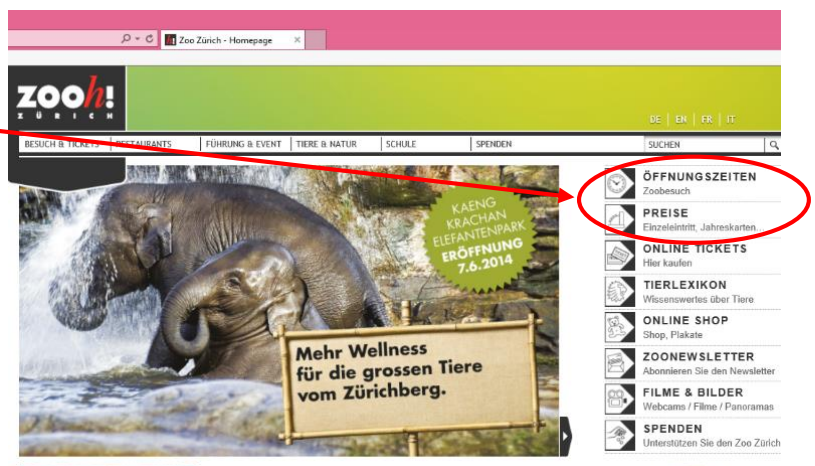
Zoo Zürich - Homepage

zooh!
ZÜRICH

DE | EN | FR | IT

BESUCH & TICKETS | RESTAURANTS | FÜHRUNG & EVENT | TIERE & NATUR | SCHULE | SPENDEN | SUCHEN

KAENG KRACHAN ELEFANTENPARK ERÖFFNUNG 7.6.2014

Mehr Wellness für die grossen Tiere vom Zürichberg.

ÖFFNUNGSZEITEN
Zoobesuch

PREISE
Einzeleintritt, Jahreskarten...

ONLINE TICKETS
Hier kaufen

TIERLEXIKON
Wissenswertes über Tiere

ONLINE SHOP
Shop, Plakate

ZOONEWSLETTER
Abonnieren Sie den Newsletter

FILME & BILDER
Webcams / Filme / Panoramas

SPENDEN
Unterstützen Sie den Zoo Zürich